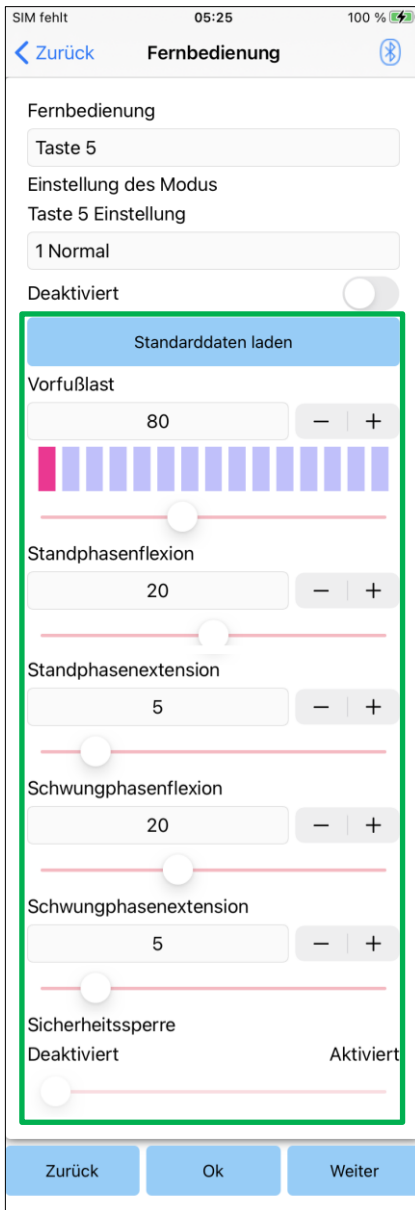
SIM fehlt 05:25 100 %

Zurück Fernbedienung

Fernbedienung

Taste 5

Einstellung des Modus

Taste 5 Einstellung

1 Normal

Deaktiviert

Standarddaten laden

Vorfußlast

80

−  +

Standphasenflexion

20

−  +

Standphasenextension

5

−  +

Schwungphasenflexion

20

−  +

Schwungphasenextension

5

−  +

Sicherheitssperre

Deaktiviert Aktiviert

Zurück Ok Weiter